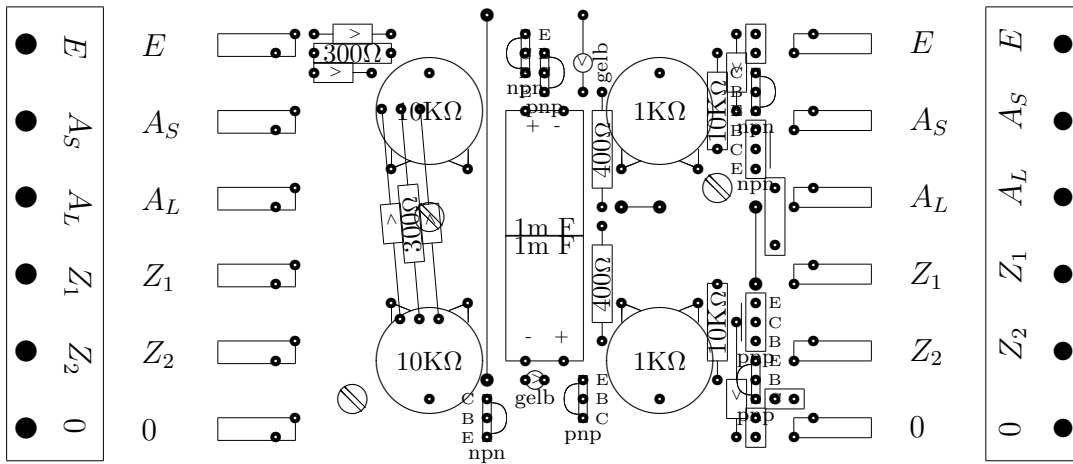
$E$
$A_S$
$A_L$
$Z_1$
$Z_2$
0

$E$
$A_S$
$A_L$
$Z_1$
$Z_2$
0

300Ω
10KΩ
300Ω
10KΩ

E
npn
pnp
gelb
+ -
1m F
1m F
- +
400Ω
400Ω
gelb
C
B
E
npn
E
B
C
pnp

1KΩ
10KΩ
C
B
E
B
npn
C
E
npn
1KΩ
10KΩ
E
C
B
pnp
E
B
pnp

$E$
$A_S$
$A_L$
$Z_1$
$Z_2$
0

$E$
$A_S$
$A_L$
$Z_1$
$Z_2$
0